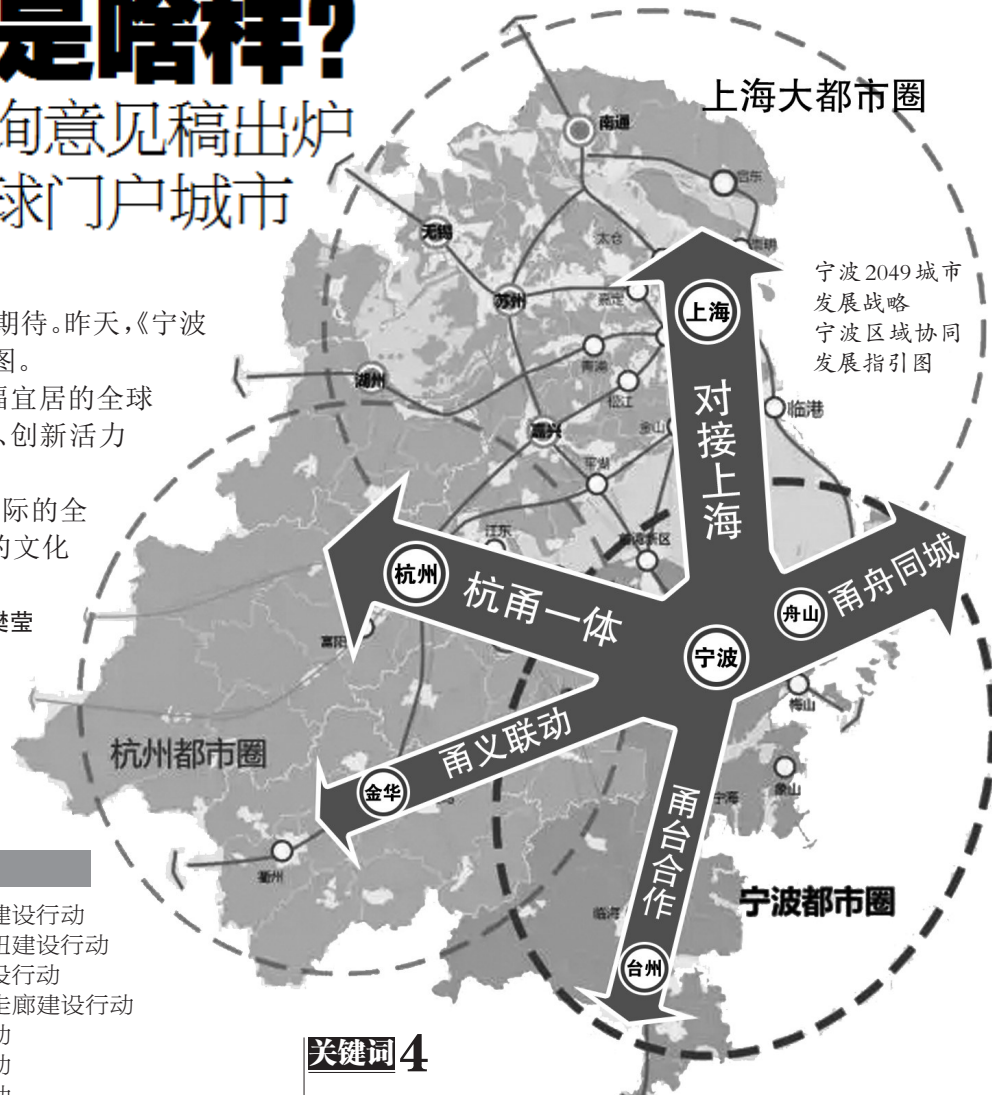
是啥样?

询意见稿出炉

球门户城市

期待。昨天,《宁波

图。

福宜居的全球

、创新活力

际的全

的文化

楚莹

上海大都市圈

南通

启东

无锡

太仓

崇明

苏州

嘉定

上海

湖州

南浔

松江

嘉兴

金山

平湖

临港

江东

滨海新区

杭州

富阳

舟山

宁波

梅山

杭州都市圈

金华

象山

宁海

衢州

临海

台州

宁波都市圈

对接上海

杭甬一体

甬舟同城

甬义联动

甬台合作

宁波2049城市发展战略

宁波区域协同发展指引图

建设行动

组建设行动

设行动

走廊建设行动

动

动

动

关键词4